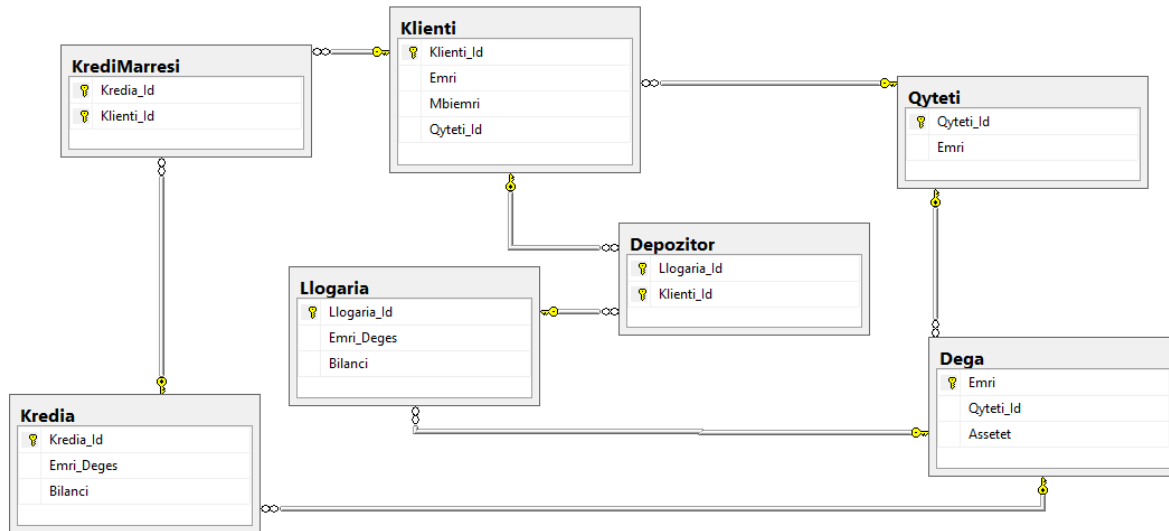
KrediMarresi
Kredia_Id
Klienti_Id

Klienti
Klienti_Id
Emri
Mbiemri
Qyteti_Id

Qyteti
Qyteti_Id
Emri

Depozitor
Llogaria_Id
Klienti_Id

Llogaria
Llogaria_Id
Emri_Deges
Bilanci

Dega
Emri
Qyteti_Id
Assetet

Kredia
Kredia_Id
Emri_Deges
Bilanci